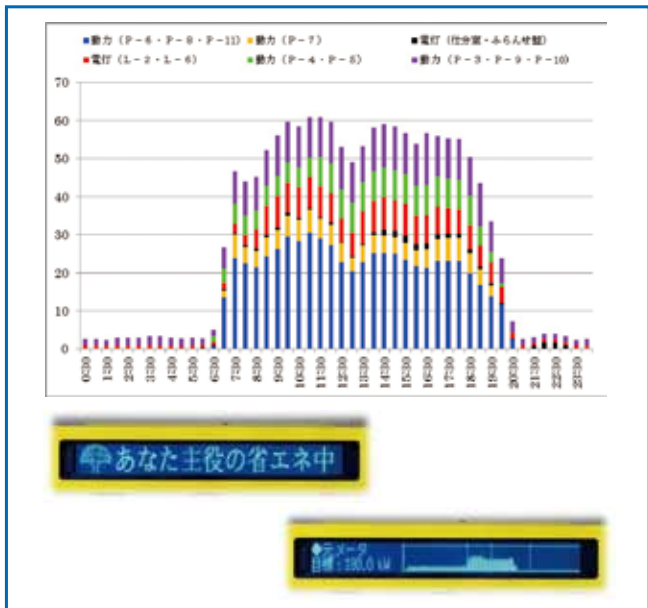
■動力（P－6・P－8・P－11）
■動力（P－7）
■電灯（仕分室・ふらんせ館）
■電灯（L－2・L－6）
■動力（P－4・P－5）
■動力（P－3・P－9・P－10）

70
60
50
40
30
20
10
0

0:30
1:30
2:30
3:30
4:30
5:30
6:30
7:30
8:30
9:30
10:30
11:30
12:30
13:30
14:30
15:30
16:30
17:30
18:30
19:30
20:30
21:30
22:30
23:30

あなた主役の省エネ中

◆デマンド
目標：190.0 kW